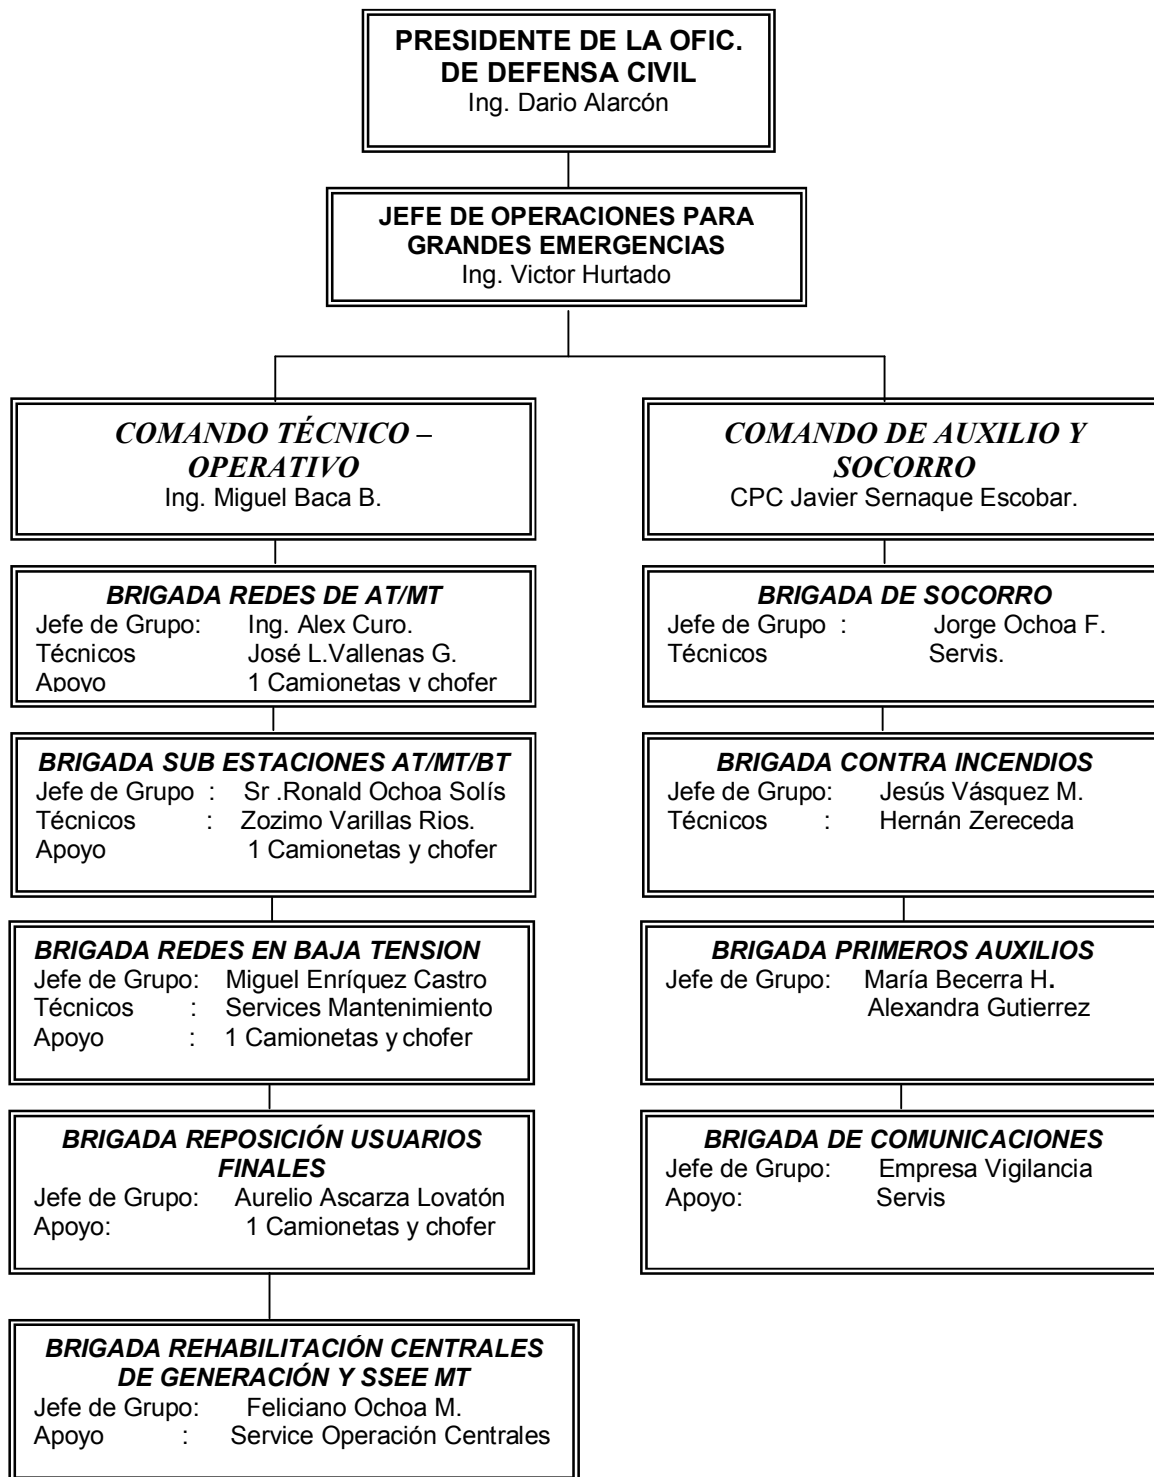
PRESIDENTE DE LA OFIC. DE DEFENSA CIVIL
Ing. Dario Alarcón

JEFE DE OPERACIONES PARA GRANDES EMERGENCIAS
Ing. Victor Hurtado

COMANDO TÉCNICO – OPERATIVO
Ing. Miguel Baca B.

BRIGADA REDES DE AT/MT
Jefe de Grupo: Ing. Alex Curo.
Técnicos José L.Vallenas G.
Apoyo 1 Camionetas y chofer

BRIGADA SUB ESTACIONES AT/MT/BT
Jefe de Grupo : Sr .Ronald Ochoa Solís
Técnicos : Zozimo Varillas Rios.
Apoyo 1 Camionetas y chofer

BRIGADA REDES EN BAJA TENSION
Jefe de Grupo: Miguel Enríquez Castro
Técnicos : Services Mantenimiento
Apoyo : 1 Camionetas y chofer

BRIGADA REPOSICIÓN USUARIOS FINALES
Jefe de Grupo: Aurelio Ascarza Lovatón
Apoyo: 1 Camionetas y chofer

BRIGADA REHABILITACIÓN CENTRALES DE GENERACIÓN Y SSEE MT
Jefe de Grupo: Feliciano Ochoa M.
Apoyo : Service Operación Centrales

COMANDO DE AUXILIO Y SOCORRO
CPC Javier Sernaque Escobar.

BRIGADA DE SOCORRO
Jefe de Grupo : Jorge Ochoa F.
Técnicos Servis.

BRIGADA CONTRA INCENDIOS
Jefe de Grupo: Jesús Vásquez M.
Técnicos : Hernán Zereceda

BRIGADA PRIMEROS AUXILIOS
Jefe de Grupo: María Becerra H.
Alexandra Gutierrez

BRIGADA DE COMUNICACIONES
Jefe de Grupo: Empresa Vigilancia
Apoyo: Servis